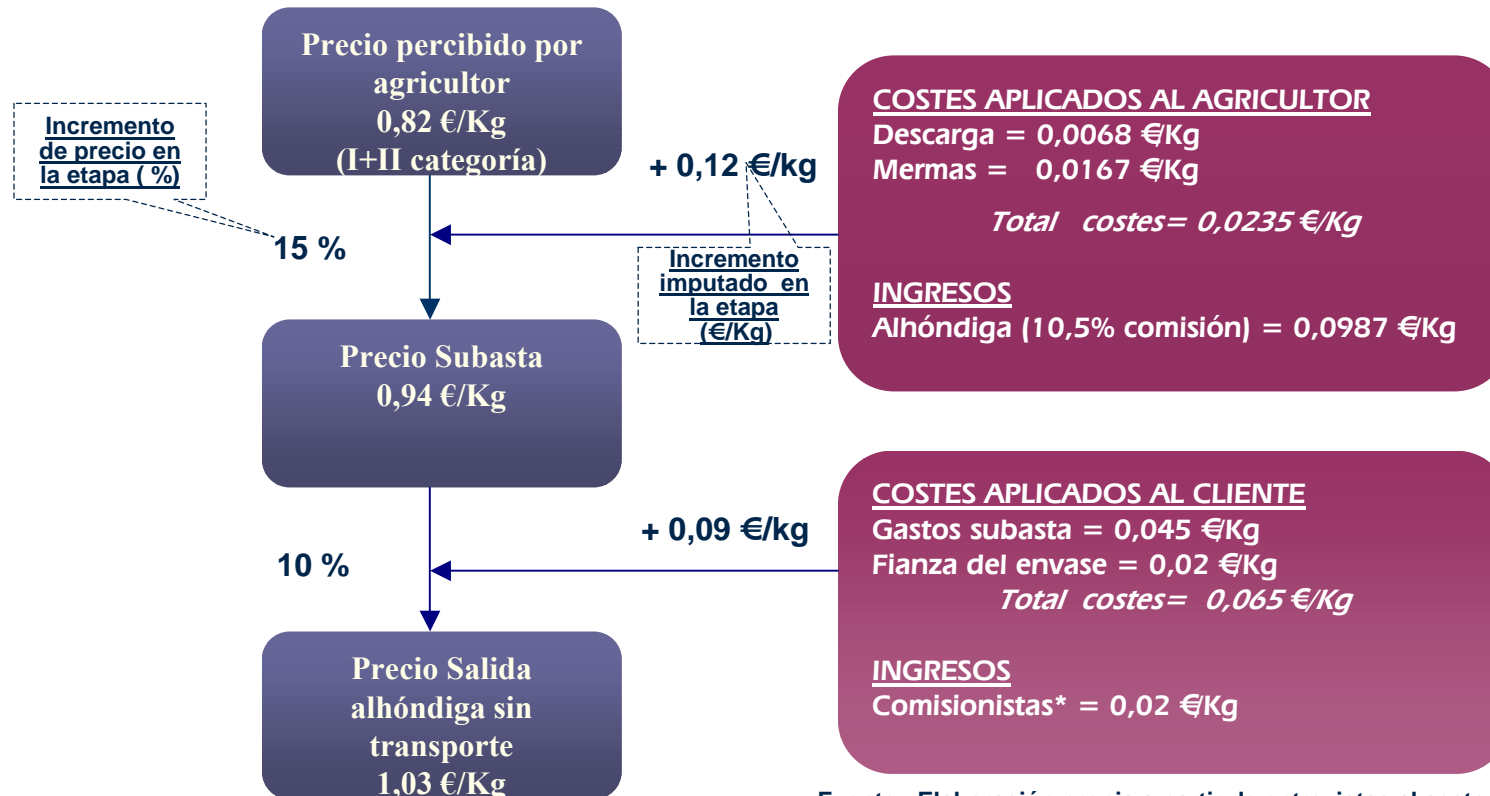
Precio percibido por agricultor
0,82 €/Kg
(I+II categoría)

Incremento de precio en la etapa ( %)

15 %

+ 0,12 €/kg

Incremento imputado en la etapa (€/Kg)

COSTES APLICADOS AL AGRICULTOR
Descarga = 0,0068 €/Kg
Mermas = 0,0167 €/Kg
Total costes= 0,0235 €/Kg

INGRESOS
Alhóndiga (10,5% comisión) = 0,0987 €/Kg

Precio Subasta
0,94 €/Kg

+ 0,09 €/kg

10 %

COSTES APLICADOS AL CLIENTE
Gastos subasta = 0,045 €/Kg
Fianza del envase = 0,02 €/Kg
Total costes= 0,065 €/Kg

INGRESOS
Comisionistas* = 0,02 €/Kg

Precio Salida alhóndiga sin transporte
1,03 €/Kg

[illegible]